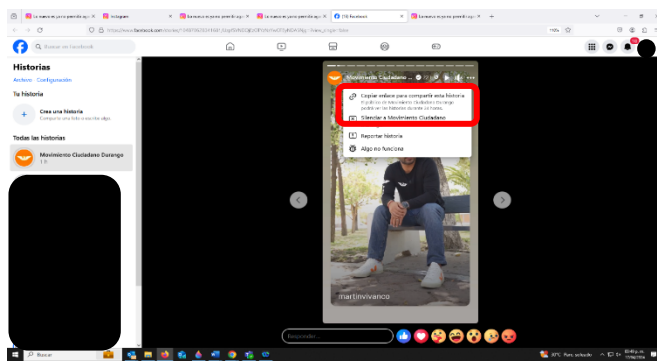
La manera mejor para ser perdido ago ×
Instagram ×
La manera mejor para perdido ago ×
La manera mejor para perdido ago ×
(10) Facebook ×
La manera mejor para perdido ago ×
https://www.facebook.com/stories/
Buscar en Facebook
Historias
Archivo Configuración
Tu historia
Crea una historia
Comparte una foto o escribe algo.
Todas las historias
Movimiento Ciudadano Durango
Movimiento Ciudadano ...
Copiar enlace para compartir esta historia
Silenciar a Movimiento Ciudadano
Reportar historia
Algo no funciona
martinvivanco
Responder...
Buscar
31°C Parc. soleado